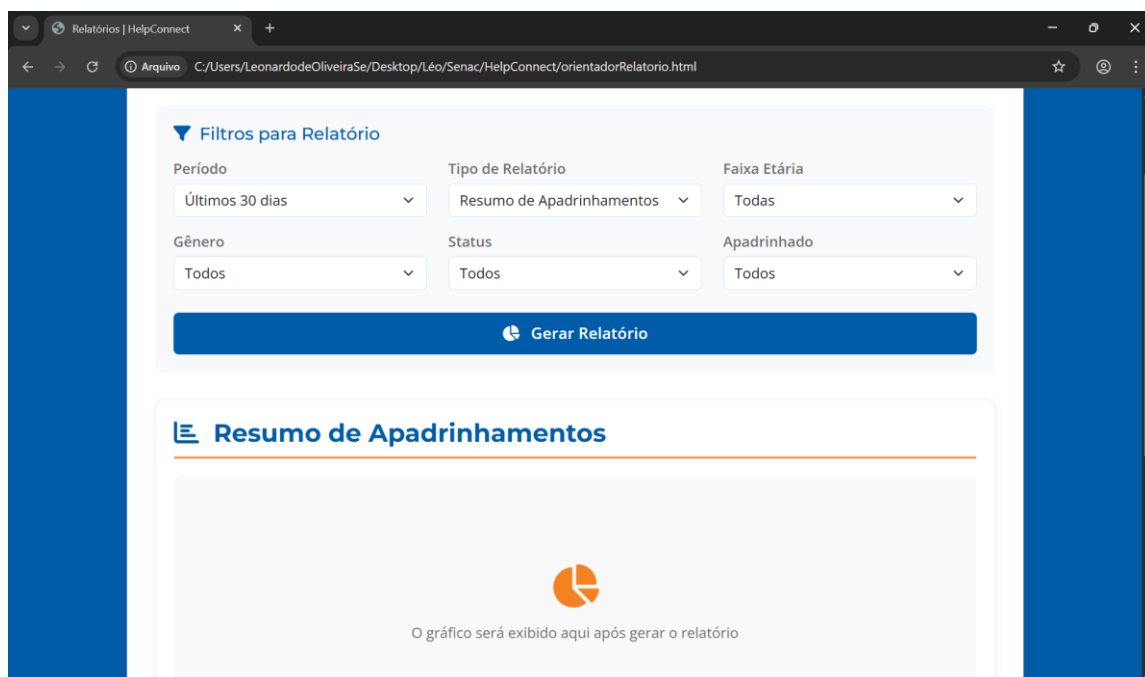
Relatórios | HelpConnect

Arquivo C:/Users/LeonardodeOliveiraSe/Desktop/Léo/Senac/HelpConnect/orientadorRelatorio.html

Filtros para Relatório

Período
Últimos 30 dias

Tipo de Relatório
Resumo de Apadrinhamentos

Faixa Etária
Todas

Gênero
Todos

Status
Todos

Apadrinhado
Todos

Gerar Relatório

Resumo de Apadrinhamentos

O gráfico será exibido aqui após gerar o relatório